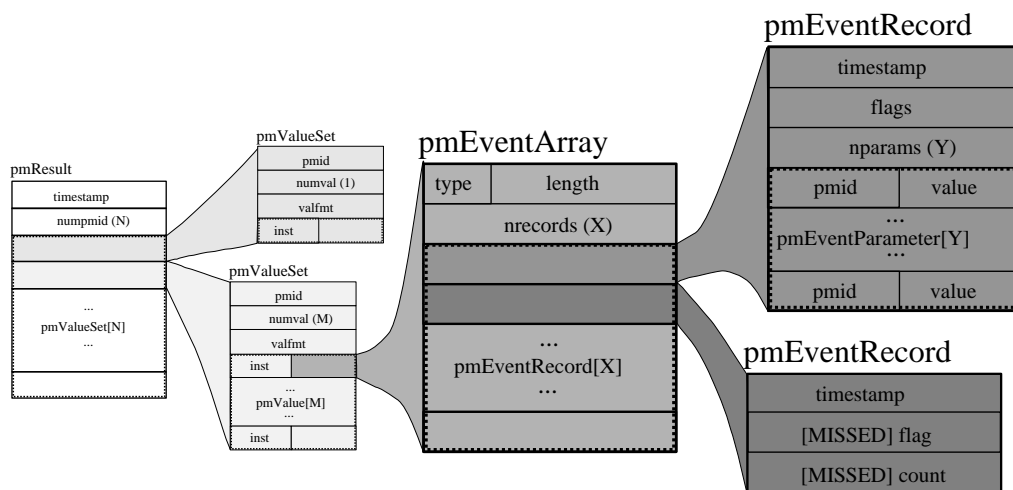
pmResult

timestamp

numpmid (N)

...
pmValueSet[N]
...

pmValueSet

pmid

numval (1)

valfmt

inst

pmValueSet

pmid

numval (M)

valfmt

inst

...
pmValue[M]
...

inst

pmEventArray

type

length

nrecords (X)

...
pmEventRecord[X]
...

pmEventRecord

timestamp

flags

nparams (Y)

pmid

value

...
pmEventParameter[Y]
...

pmid

value

pmEventRecord

timestamp

[MISSED] flag

[MISSED] count